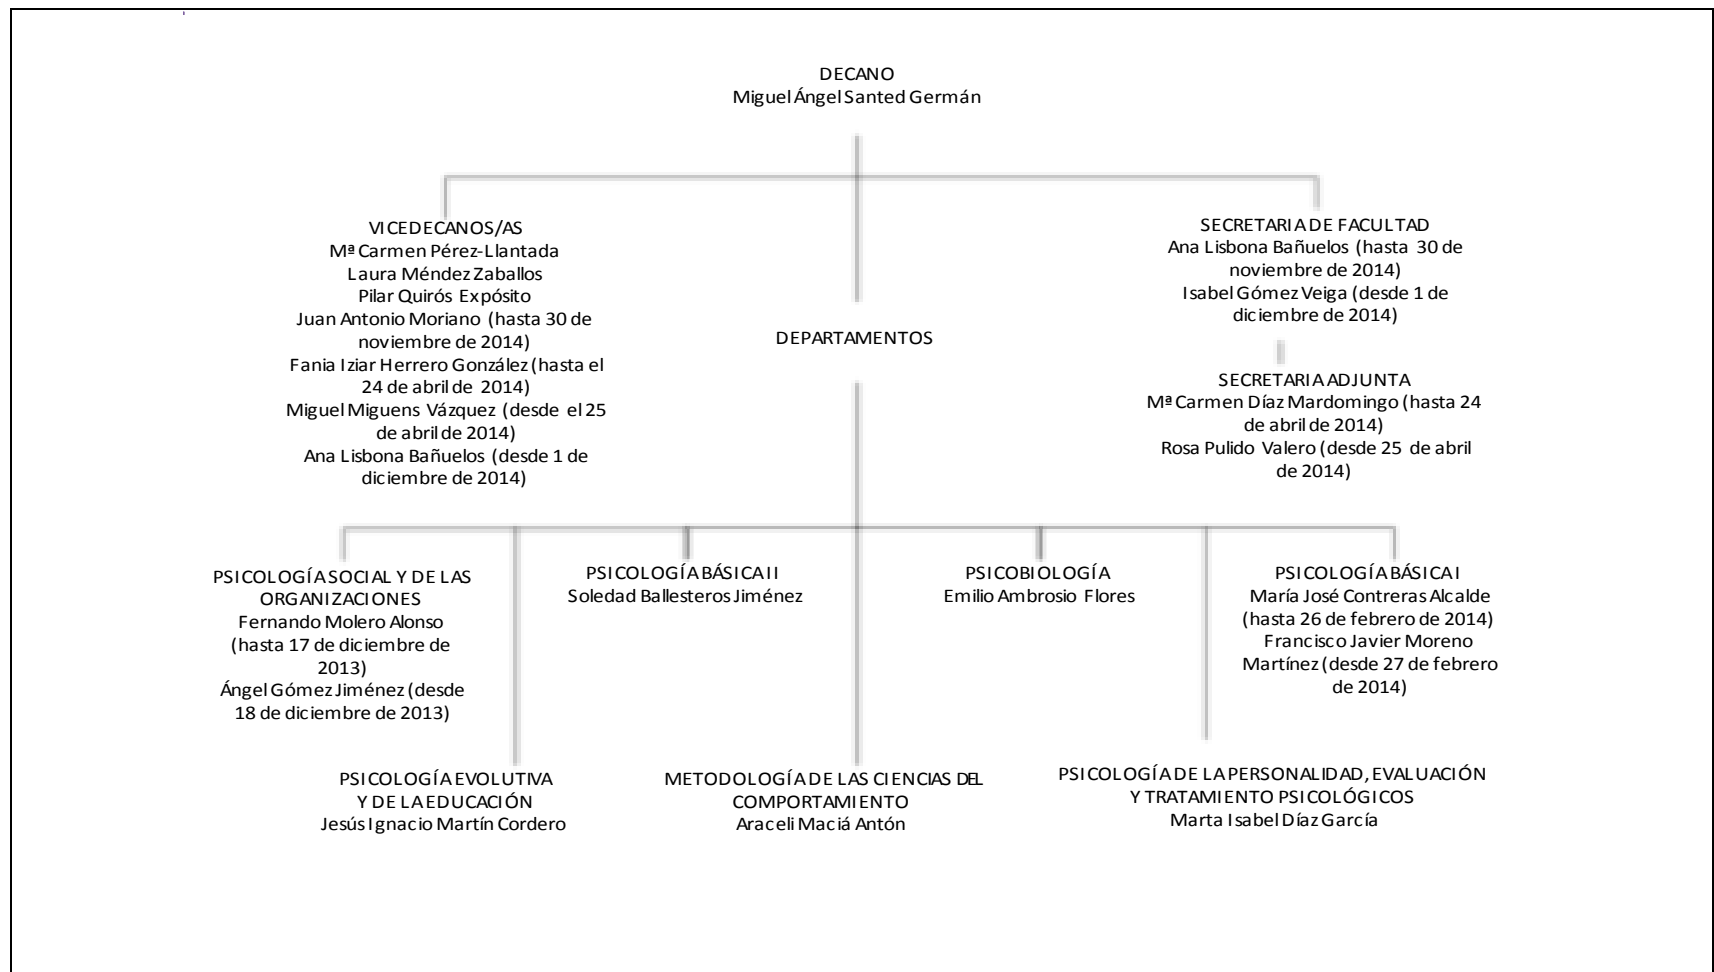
DECANO
Miguel Ángel Santed Germán

VICEDECANOS/AS
Mª Carmen Pérez-Llantada
Laura Méndez Zaballos
Pilar Quirós Expósito
Juan Antonio Moriano (hasta 30 de noviembre de 2014)
Fania Iziar Herrero González (hasta el 24 de abril de 2014)
Miguel Miguens Vázquez (desde el 25 de abril de 2014)
Ana Lisbona Bañuelos (desde 1 de diciembre de 2014)

DEPARTAMENTOS

SECRETARIA DE FACULTAD
Ana Lisbona Bañuelos (hasta 30 de noviembre de 2014)
Isabel Gómez Veiga (desde 1 de diciembre de 2014)

SECRETARIA ADJUNTA
Mª Carmen Díaz Mardomingo (hasta 24 de abril de 2014)
Rosa Pulido Valero (desde 25 de abril de 2014)

PSICOLOGÍA SOCIAL Y DE LAS ORGANIZACIONES
Fernando Molero Alonso (hasta 17 de diciembre de 2013)
Ángel Gómez Jiménez (desde 18 de diciembre de 2013)

PSICOLOGÍA BÁSICA II
Soledad Ballesteros Jiménez

PSICOBIOLOGÍA
Emilio Ambrosio Flores

PSICOLOGÍA BÁSICA I
María José Contreras Alcalde (hasta 26 de febrero de 2014)
Francisco Javier Moreno Martínez (desde 27 de febrero de 2014)

PSICOLOGÍA EVOLUTIVA Y DE LA EDUCACIÓN
Jesús Ignacio Martín Cordero

METODOLOGÍA DE LAS CIENCIAS DEL COMPORTAMIENTO
Araceli Maciá Antón

PSICOLOGÍA DE LA PERSONALIDAD, EVALUACIÓN Y TRATAMIENTO PSICOLÓGICOS
Marta Isabel Díaz García